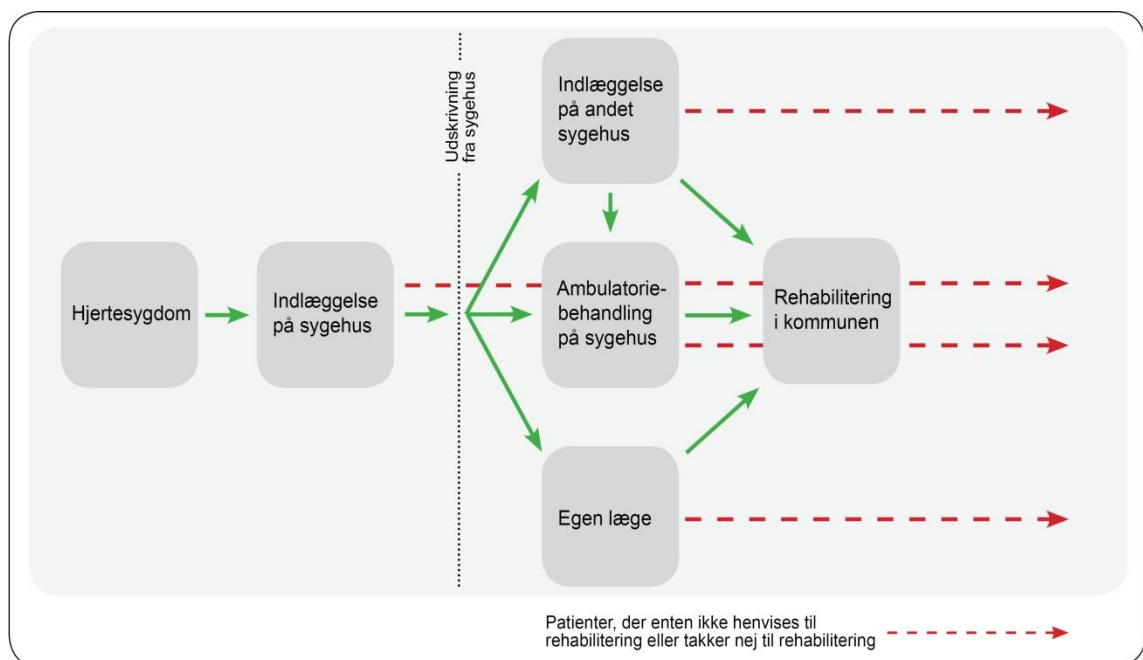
Hjertesygdom

Indlæggelse på sygehus

Udskrivning fra sygehus

Indlæggelse på andet sygehus

Ambulatoriebehandling på sygehus

Egen læge

Rehabilitering i kommunen

Patienter, der enten ikke henvises til rehabilitering eller takker nej til rehabilitering